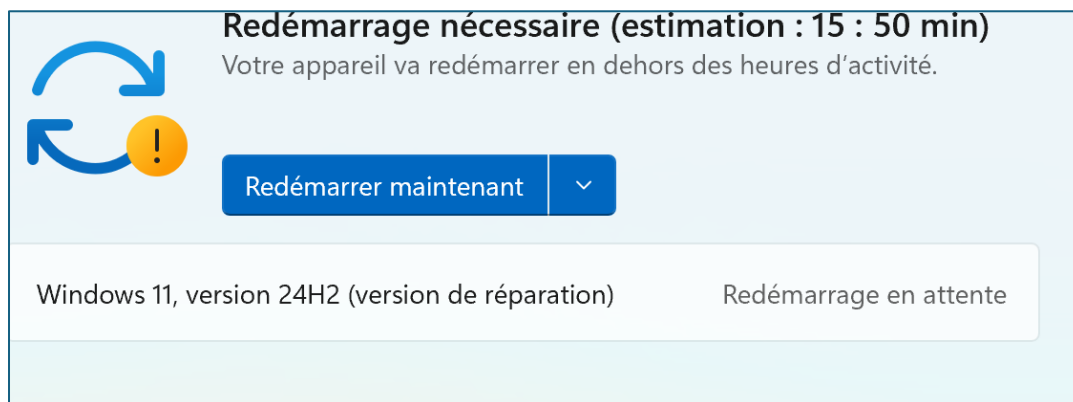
Redémarrage nécessaire (estimation : 15 : 50 min)
Votre appareil va redémarrer en dehors des heures d'activité.

Redémarrer maintenant

Windows 11, version 24H2 (version de réparation)
Redémarrage en attente